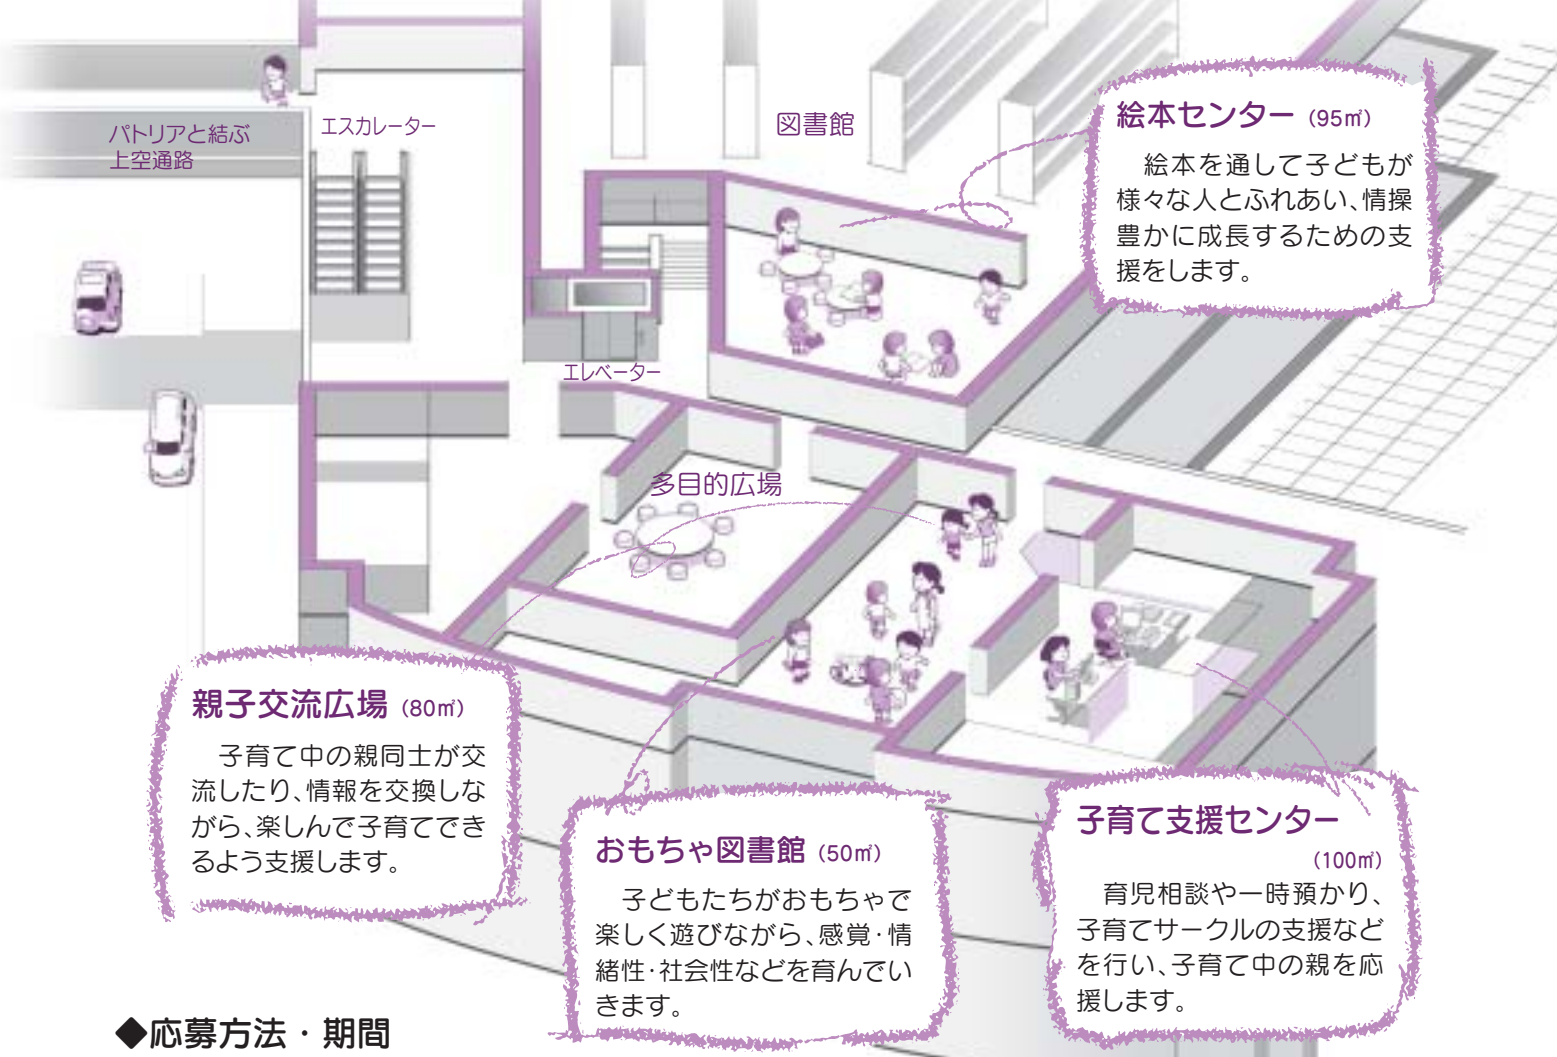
パトリアと結ぶ
上空通路

エスカレーター

図書館

エレベーター

多目的広場

絵本センター（95㎡）

絵本を通して子どもが様々な人とふれあい、情操豊かに成長するための支援をします。

親子交流広場（80㎡）

子育て中の親同士が交流したり、情報を交換しながら、楽しんで子育てできるよう支援します。

おもちゃ図書館（50㎡）

子どもたちがおもちゃで楽しく遊びながら、感覚・情緒性・社会性などを育んでいきます。

子育て支援センター（100㎡）

育児相談や一時預かり、子育てサークルの支援などを行い、子育て中の親を応援します。

◆応募方法・期間